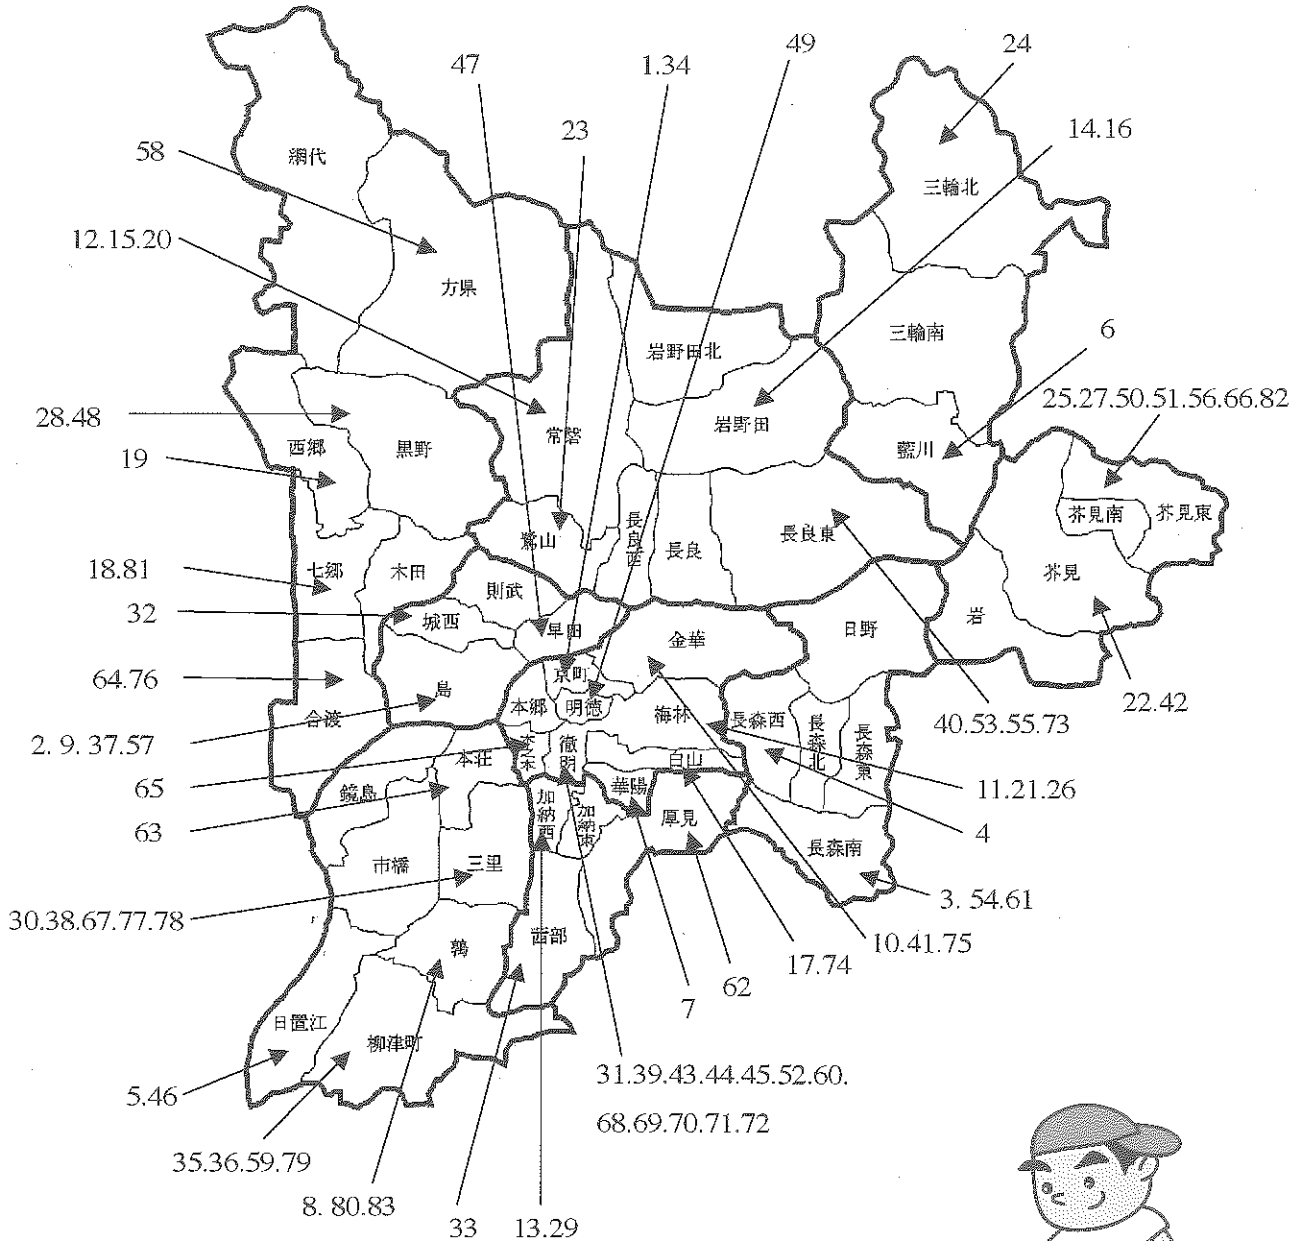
47
1.34
49
24
23
14.16
58
網代
三輪北
12.15.20
方県
三輪南
岩野田北
6
28.48
常磐
岩野田
25.27.50.51.56.66.82
西郷
黒野
藍川
19
芥見南
芥見東
長良西
長良
長良東
鷺山
18.81
七郷
木田
芥見
則武
32
城西
早田
岩
金華
日野
64.76
京町
合渡
島
明徳
本郷
梅林
長森西
長森北
長森東
2. 9. 37.57
40.53.55.73
22.42
65
本荘
木之本
徹明
白山
11.21.26
加納西
加納東
華陽
鏡島
厚見
4
63
長森南
市橋
三里
3. 54.61
30.38.67.77.78
鶉
茜部
10.41.75
17.74
62
7
日置江
柳津町
31.39.43.44.45.52.60.
5.46
68.69.70.71.72
35.36.59.79
8. 80.83
33
13.29